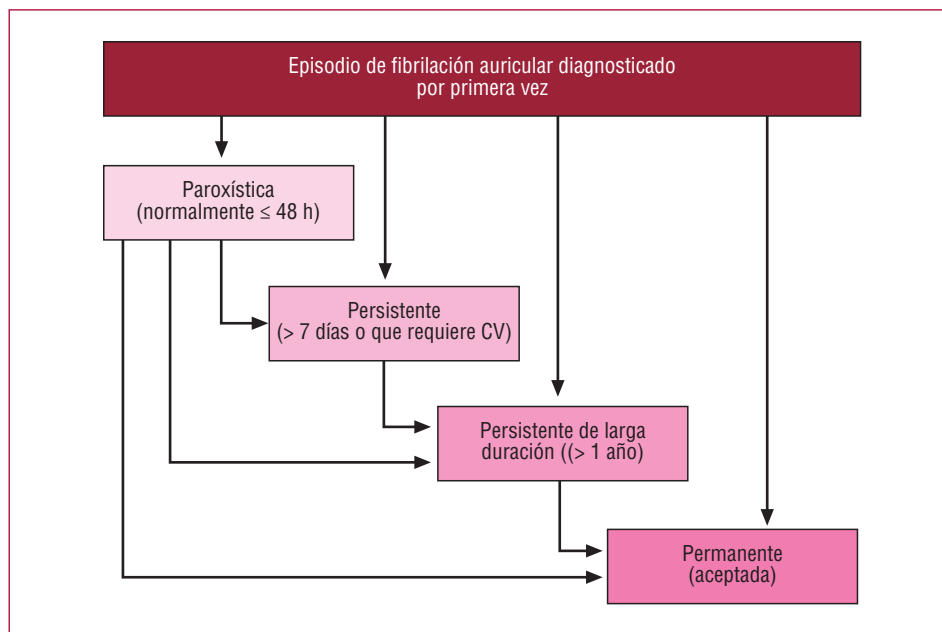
Episodio de fibrilación auricular diagnosticado por primera vez

Paroxística (normalmente ≤ 48 h)

Persistente (> 7 días o que requiere CV)

Persistente de larga duración ((> 1 año)

Permanente (aceptada)